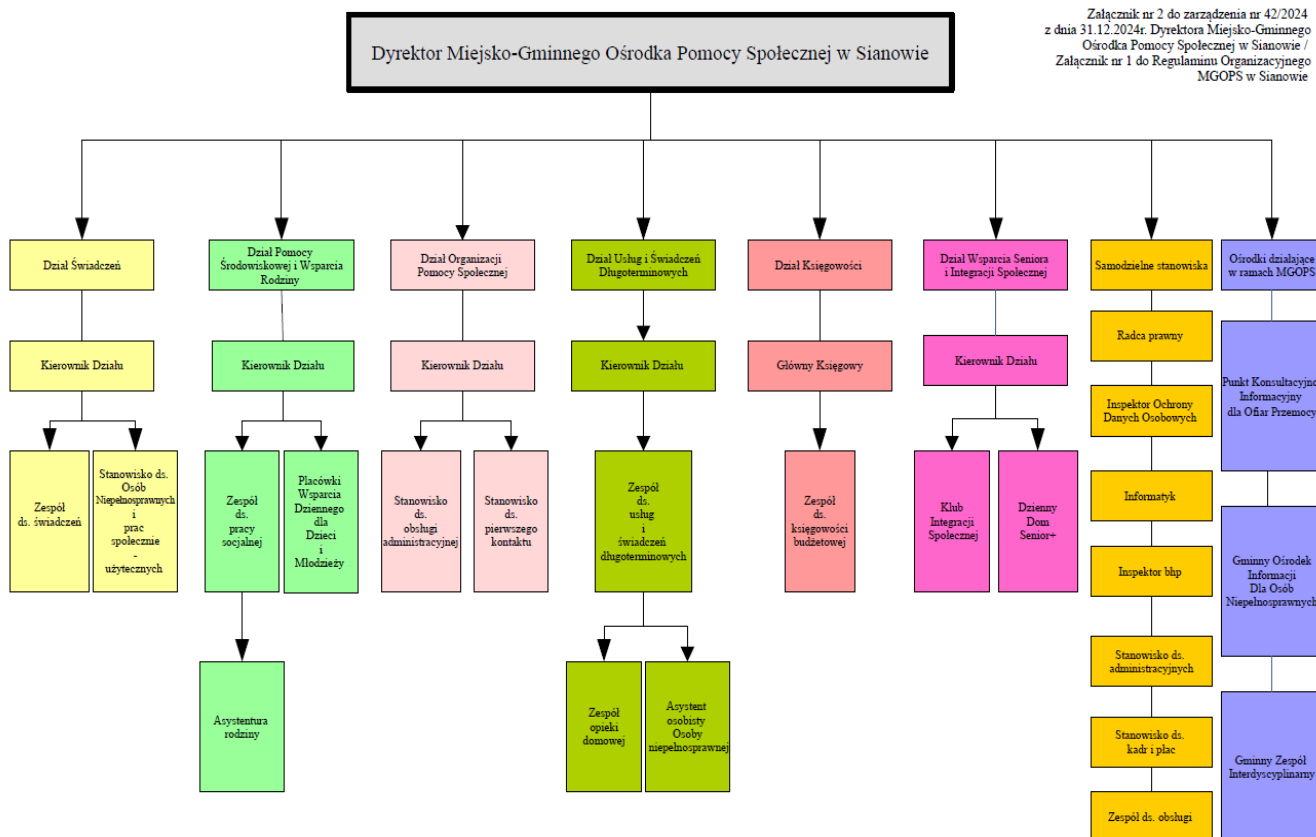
Załącznik nr 2 do zarządzenia nr 42/2024 z dnia 31.12.2024r. Dyrektora Miejsko-Gminnego Ośrodka Pomocy Społecznej w Sianowie / Załącznik nr 1 do Regulaminu Organizacyjnego MGOPS w Sianowie

Dyrektor Miejsko-Gminnego Ośrodka Pomocy Społecznej w Sianowie

Dział Świadczeń
Kierownik Działu
Zespół ds. świadczeń
Stanowisko ds. Osób Niepełnosprawnych i prac społecznie - użytecznych

Dział Pomocy Środowiskowej i Wsparcia Rodziny
Kierownik Działu
Zespół ds. pracy socjalnej
Placówki Wsparcia Dziennego dla Dzieci i Młodzieży
Asystentura rodziny

Dział Organizacji Pomocy Społecznej
Kierownik Działu
Stanowisko ds. obsługi administracyjnej
Stanowisko ds. pierwszego kontaktu

Dział Usług i Świadczeń Długoterminowych
Kierownik Działu
Zespół ds. usług i świadczeń długoterminowych
Zespół opieki domowej
Asystent osobisty Osoby niepełnosprawnej

Dział Księgowości
Główny Księgowy
Zespół ds. księgowości budżetowej

Dział Wsparcia Seniora i Integracji Społecznej
Kierownik Działu
Klub Integracji Społecznej
Dzienny Dom Senior+

Samodzielne stanowiska
Radca prawny
Inspektor Ochrony Danych Osobowych
Informatyk
Inspektor bhp
Stanowisko ds. administracyjnych
Stanowisko ds. kadr i płac
Zespół ds. obsługi

Ośrodki działające w ramach MGOPS
Punkt Konsultacyjno Informacyjny dla Ofiar Przemocy
Gminny Ośrodek Informacji Dla Osób Niepełnosprawnych
Gminny Zespół Interdyscyplinarny